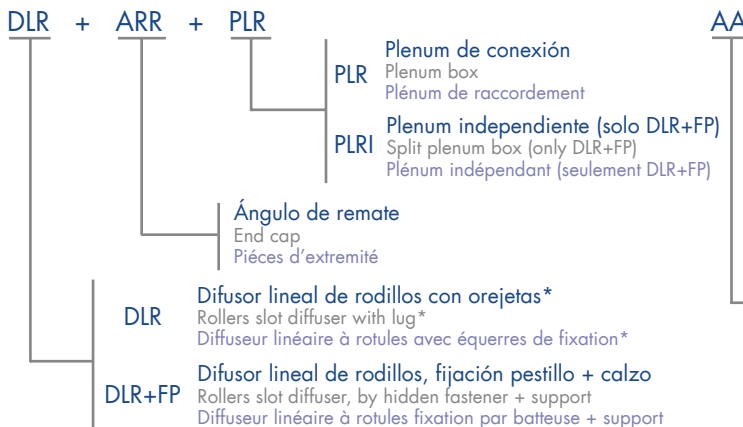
DLR + ARR + PLR

AA

PLR Plenum de conexión
Plenum box
Plénum de raccordement

PLRI Plenum independiente (solo DLR+FP)
Split plenum box (only DLR+FP)
Plénum indépendant (seulement DLR+FP)

Ángulo de remate
End cap
Piéces d'extremité

DLR Difusor lineal de rodillos con orejetas*
Rollers slot diffuser with lug*
Diffuseur linéaire à rotules avec équerres de fixation*

DLR+FP Difusor lineal de rodillos, fijación pestillo + calzo
Rollers slot diffuser, by hidden fastener + support
Diffuseur linéaire à rotules fixation par batteuse + support